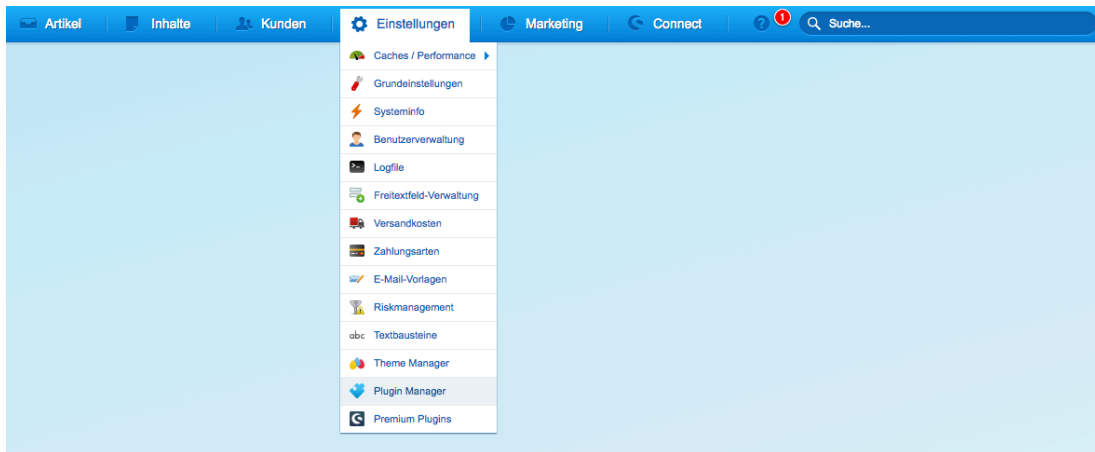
Artikel Inhalte Kunden Einstellungen Marketing Connect 1 Suche...

Caches / Performance
Grundeinstellungen
Systeminfo
Benutzerverwaltung
Logfile
Freitextfeld-Verwaltung
Versandkosten
Zahlungsarten
E-Mail-Vorlagen
Riskmanagement
abc Textbausteine
Theme Manager
Plugin Manager
Premium Plugins